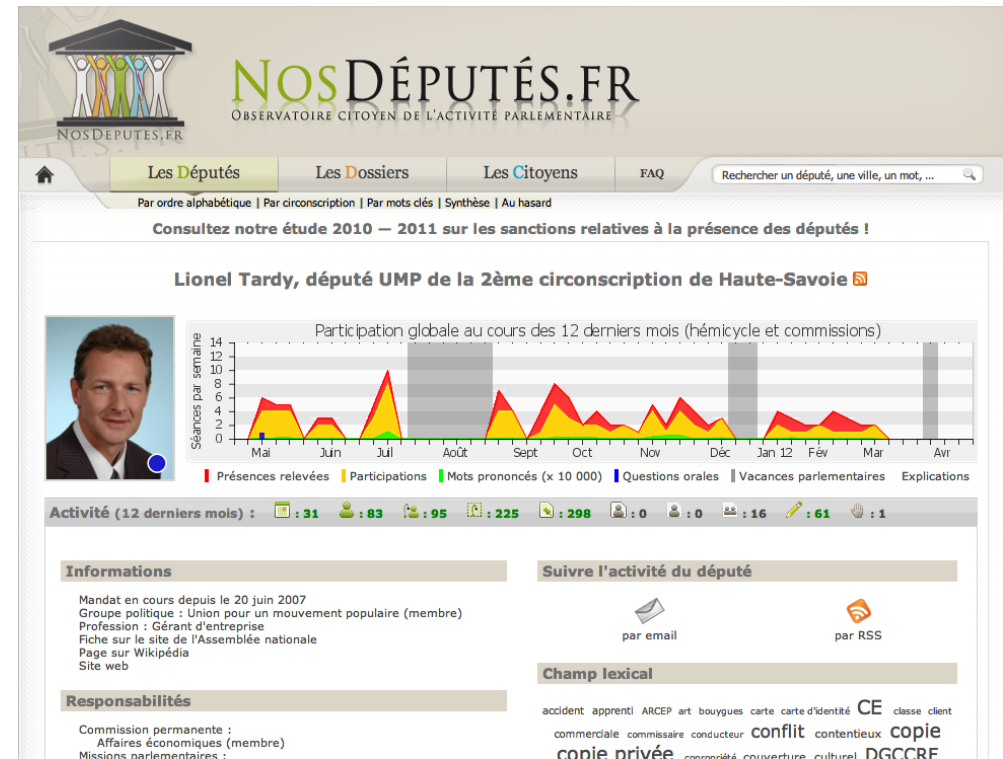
NosDeputes.fr

NosDéputés.fr
Observatoire citoyen de l'activité parlementaire

Les Députés | Les Dossiers | Les Citoyens | FAQ | Rechercher un député, une ville, un mot, ...

Par ordre alphabétique | Par circonscription | Par mots clés | Synthèse | Au hasard

Consultez notre étude 2010 — 2011 sur les sanctions relatives à la présence des députés !

Lionel Tardy, député UMP de la 2ème circonscription de Haute-Savoie

Participation globale au cours des 12 derniers mois (hémicycle et commissions)

Séances par semaine

14
12
10
8
6
4
2
0

Mai | Juin | Juil | Août | Sept | Oct | Nov | Déc | Jan 12 | Fév | Mar | Avr

Présences relevées | Participations | Mots prononcés (x 10 000) | Questions orales | Vacances parlementaires | Explications

Activité (12 derniers mois) : : 31 : 83 : 95 : 225 : 298 : 0 : 0 : 16 : 61 : 1

Informations

Mandat en cours depuis le 20 juin 2007
Groupe politique : Union pour un mouvement populaire (membre)
Profession : Gérant d'entreprise
Fiche sur le site de l'Assemblée nationale
Page sur Wikipédia
Site web

Responsabilités

Commission permanente :
Affaires économiques (membre)
Missions parlementaires :

Suivre l'activité du député

par email
par RSS

Champ lexical

accident apprenti ARCEP art bouygues carte carte d'identité CE classe client commerciale commissaire conducteur conflit contentieux copie copie privée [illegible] couverture culturel DGCCRF